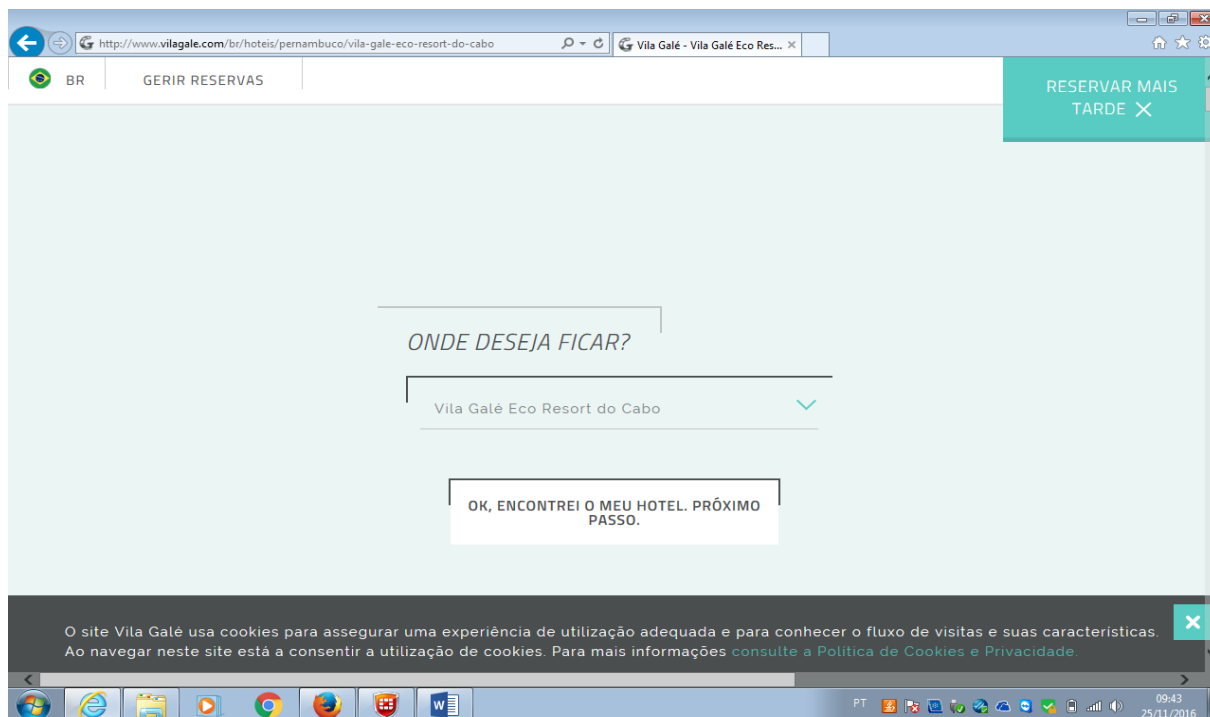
http://www.vilagale.com/br/hoteis/pernambuco/vila-gale-eco-resort-do-cabo

Vila Galé - Vila Galé Eco Res... ×

BR

GERIR RESERVAS

RESERVAR MAIS TARDE

ONDE DESEJA FICAR?

Vila Galé Eco Resort do Cabo

OK, ENCONTREI O MEU HOTEL. PRÓXIMO PASSO.

O site Vila Galé usa cookies para assegurar uma experiência de utilização adequada e para conhecer o fluxo de visitas e suas características. Ao navegar neste site está a consentir a utilização de cookies. Para mais informações consulte a Política de Cookies e Privacidade.

PT

09:43
25/11/2016